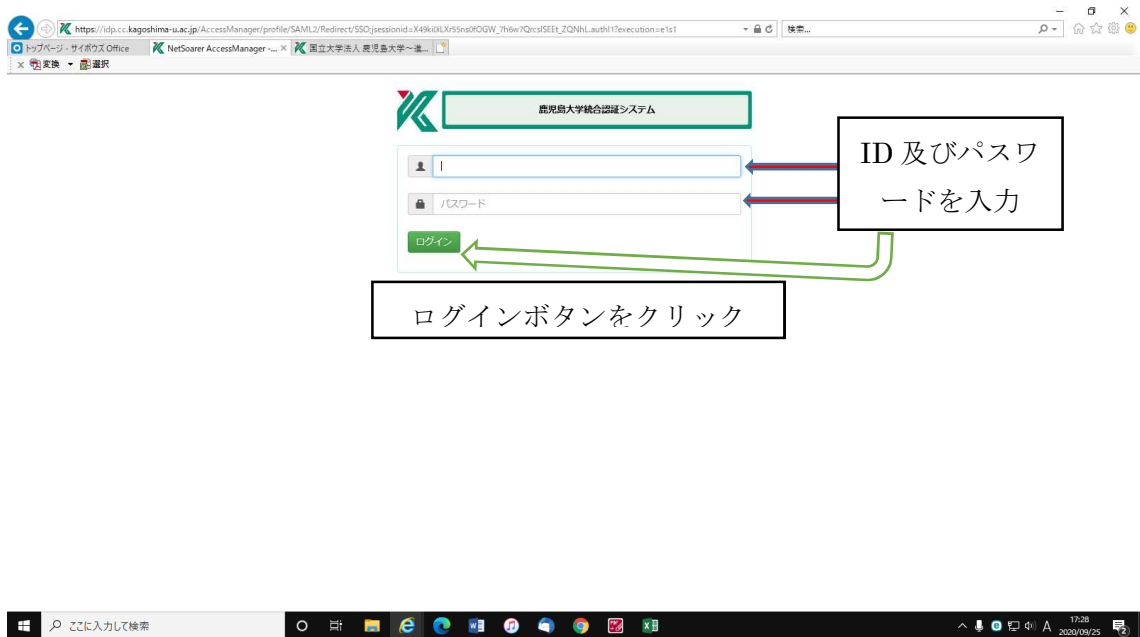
https://idp.cc.kagoshima-u.ac.jp/AccessManager/profile/SAML2/Redirect/SSO;jsessionid=X49ki0LXr55ns0fOGW_7h6w7QrcsISEEt_ZQNhL.authl1?execution=e1s1

検索...

トップページ - サイボウズ Office

NetSoarer AccessManager -...

国立大学法人 鹿児島大学～進...

変換 選択

鹿児島大学統合認証システム

パスワード

ログイン

ID 及びパスワードを入力

ログインボタンをクリック

ここに入力して検索

17:28
2020/09/25